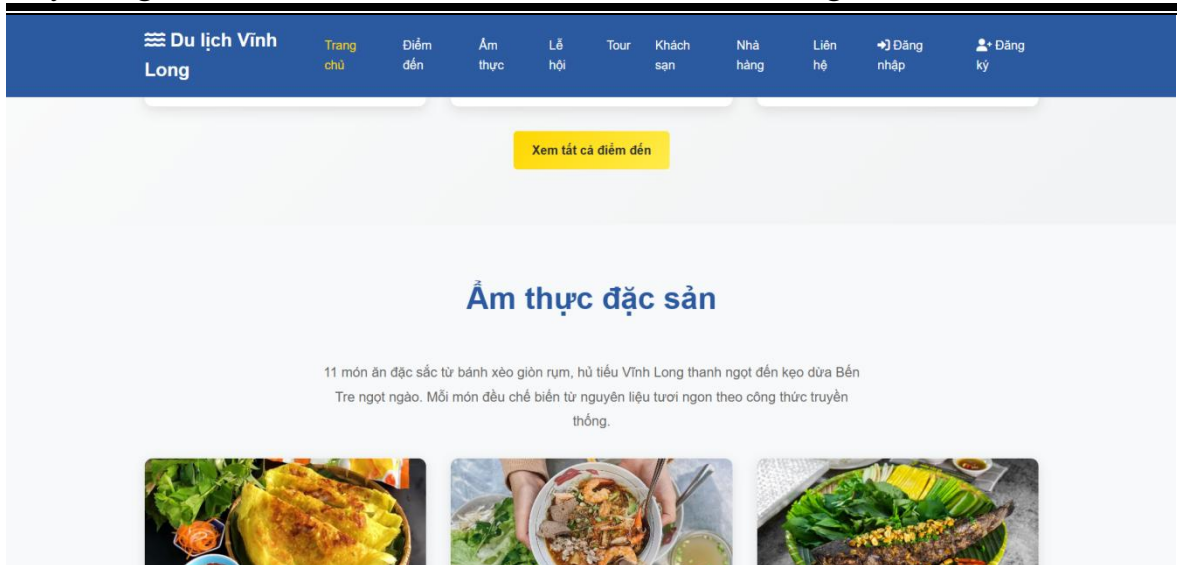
Du lịch Vĩnh Long

Trang chủ  Điểm đến  Ẩm thực  Lễ hội  Tour  Khách sạn  Nhà hàng  Liên hệ  Đăng nhập  Đăng ký

Xem tất cả điểm đến

Ẩm thực đặc sản

11 món ăn đặc sắc từ bánh xèo giòn rụm, hủ tiếu Vĩnh Long thanh ngọt đến kẹo dừa Bến Tre ngọt ngào. Mỗi món đều chế biến từ nguyên liệu tươi ngon theo công thức truyền thống.